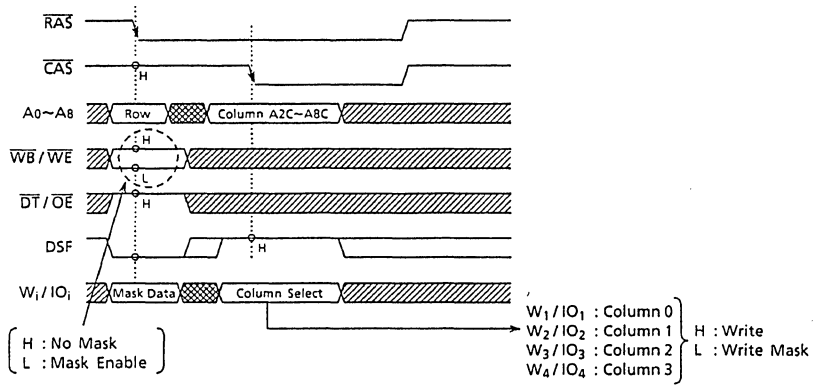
$\overline{RAS}$

$\overline{CAS}$

H

A0~A8

Row

Column A2C~A8C

$\overline{WB}$ / $\overline{WE}$

H

L

$\overline{DT}$ / $\overline{OE}$

H

DSF

H

$W_i$ / $IO_i$

Mask Data

Column Select

H : No Mask
L : Mask Enable

$W_1$ / $IO_1$ : Column 0
$W_2$ / $IO_2$ : Column 1
$W_3$ / $IO_3$ : Column 2
$W_4$ / $IO_4$ : Column 3

H : Write
L : Write Mask